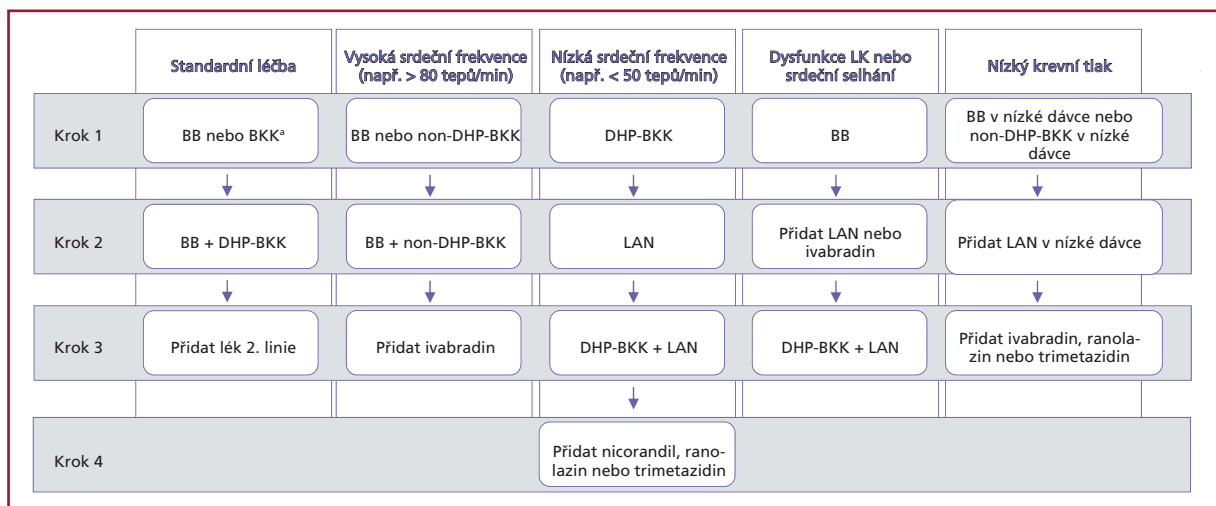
|  | Standardní léčba | Vysoká srdeční frekvence (např. > 80 tepů/min) | Nízká srdeční frekvence (např. < 50 tepů/min) | Dysfunkce LK nebo srdeční selhání | Nízký krevní tlak |
|---|---|---|---|---|---|
| Krok 1 | BB nebo BKK$^a$ | BB nebo non-DHP-BKK | DHP-BKK | BB | BB v nízké dávce nebo non-DHP-BKK v nízké dávce |
| Krok 2 | BB + DHP-BKK | BB + non-DHP-BKK | LAN | Přidat LAN nebo ivabradin | Přidat LAN v nízké dávce |
| Krok 3 | Přidat lék 2. linie | Přidat ivabradin | DHP-BKK + LAN | DHP-BKK + LAN | Přidat ivabradin, ranolazin nebo trimetazidin |
| Krok 4 |  |  | Přidat nicorandil, ranolazin nebo trimetazidin |  |  |